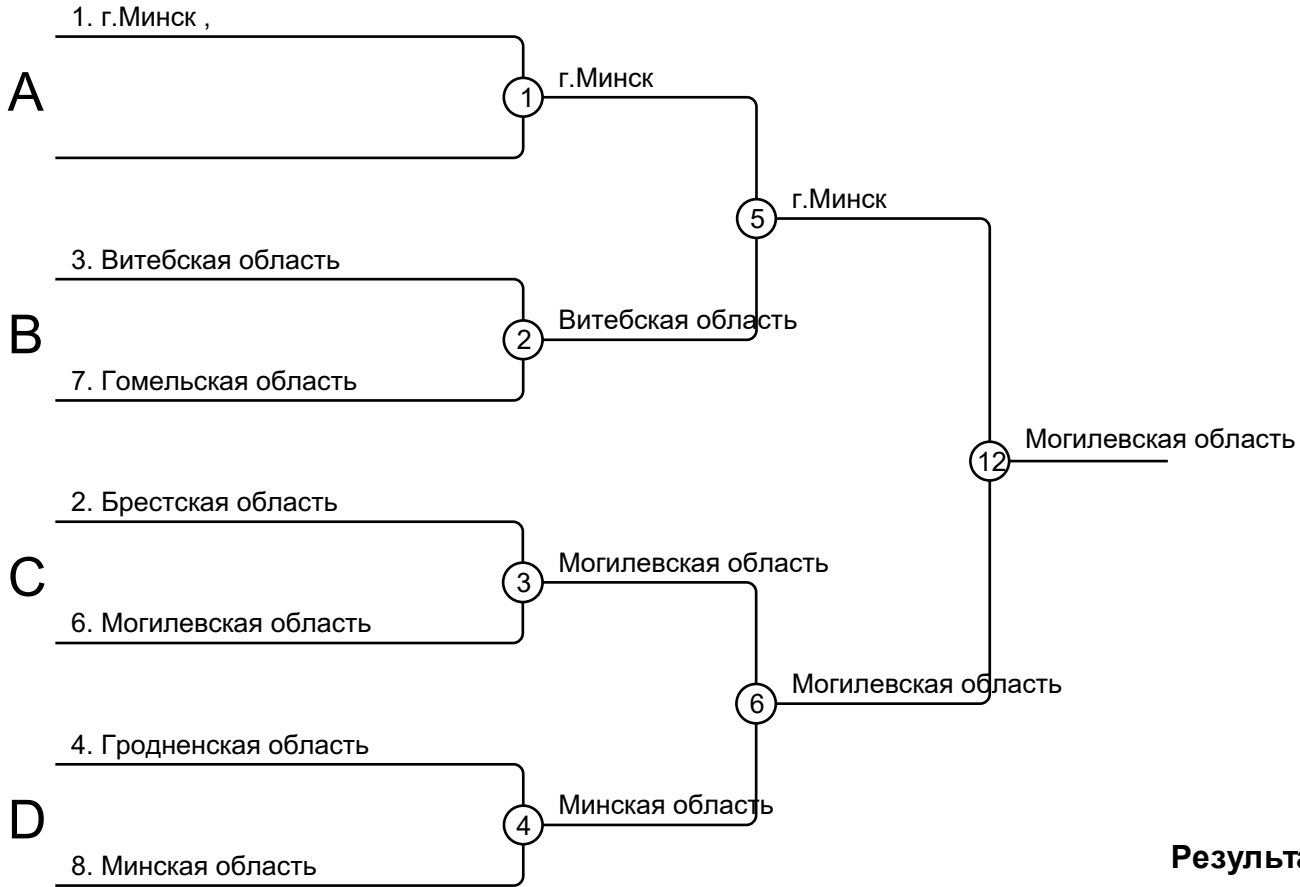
1. г.Минск ,

A

1

г.Минск

5

г.Минск

3. Витебская область

B

2

Витебская область

7. Гомельская область

12

Могилевская область

2. Брестская область

C

3

Могилевская область

6. Могилевская область

6

Могилевская область

4. Гродненская область

D

4

Минская область

8. Минская область

Результа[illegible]